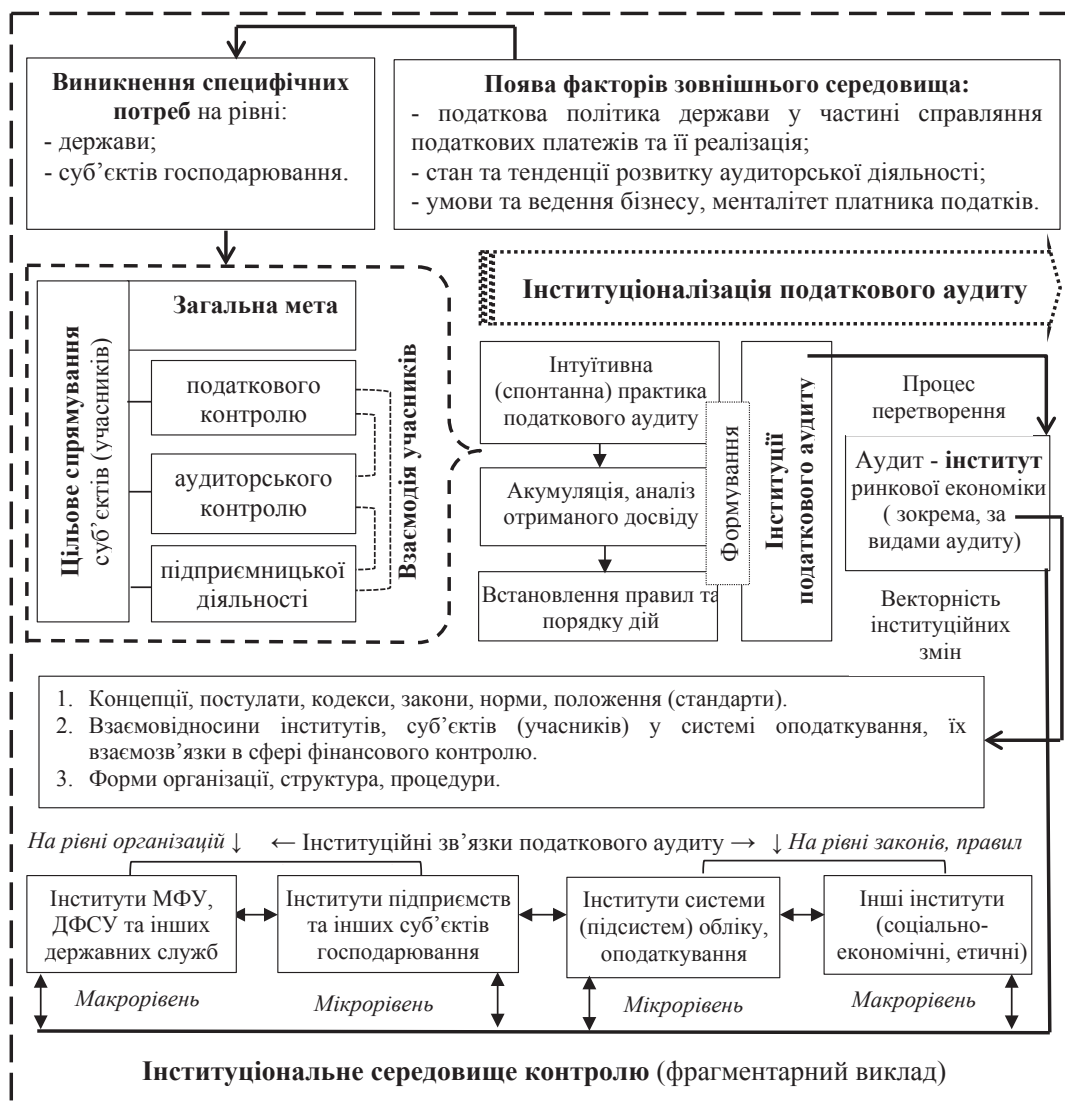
**Виникнення специфічних потреб** на рівні:
- держави;
- суб'єктів господарювання.

**Поява факторів зовнішнього середовища:**
- податкова політика держави у частині справляння податкових платежів та її реалізація;
- стан та тенденції розвитку аудиторської діяльності;
- умови та ведення бізнесу, менталітет платника податків.

**Інституціоналізація податкового аудиту**

**Цільове спрямування** суб'єктів (учасників)

**Загальна мета**

податкового контролю

аудиторського контролю

підприємницької діяльності

**Взаємодія учасників**

Інтуїтивна (спонтанна) практика податкового аудиту

Акумуляція, аналіз отриманого досвіду

Встановлення правил та порядку дій

Формування

**Інституції податкового аудиту**

Процес перетворення

Аудит - **інститут** ринкової економіки ( зокрема, за видами аудиту)

Векторність інституційних змін

1. Концепції, постулати, кодекси, закони, норми, положення (стандарти).
2. Взаємовідносини інститутів, суб'єктів (учасників) у системі оподаткування, їх взаємозв'язки в сфері фінансового контролю.
3. Форми організації, структура, процедури.

*На рівні організацій* ↓ ← Інституційні зв'язки податкового аудиту → ↓ *На рівні законів, правил*

Інститути МФУ, ДФСУ та інших державних служб

Інститути підприємств та інших суб'єктів господарювання

Інститути системи (підсистем) обліку, оподаткування

Інші інститути (соціально-економічні, етичні)

*Макрорівень*

*Мікрорівень*

*Мікрорівень*

*Макрорівень*

**Інституціональне середовище контролю** (фрагментарний виклад)